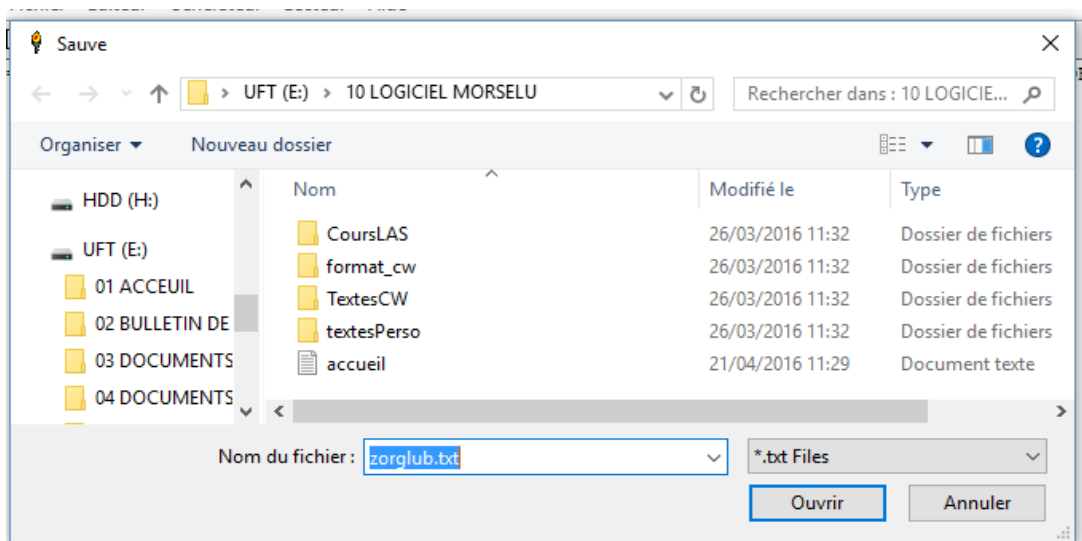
Sauve

UFT (E:) > 10 LOGICIEL MORSELU

Rechercher dans : 10 LOGICIE...

Organiser ▾ Nouveau dossier

HDD (H:)
UFT (E:)
01 ACCEUIL
02 BULLETIN DE
03 DOCUMENTS
04 DOCUMENTS

| Nom | Modifié le | Type |
|---|---|---|
| CoursLAS | 26/03/2016 11:32 | Dossier de fichiers |
| format_cw | 26/03/2016 11:32 | Dossier de fichiers |
| TextesCW | 26/03/2016 11:32 | Dossier de fichiers |
| textesPerso | 26/03/2016 11:32 | Dossier de fichiers |
| accueil | 21/04/2016 11:29 | Document texte |

Nom du fichier : zorglub.txt
*.txt Files

Ouvrir Annuler